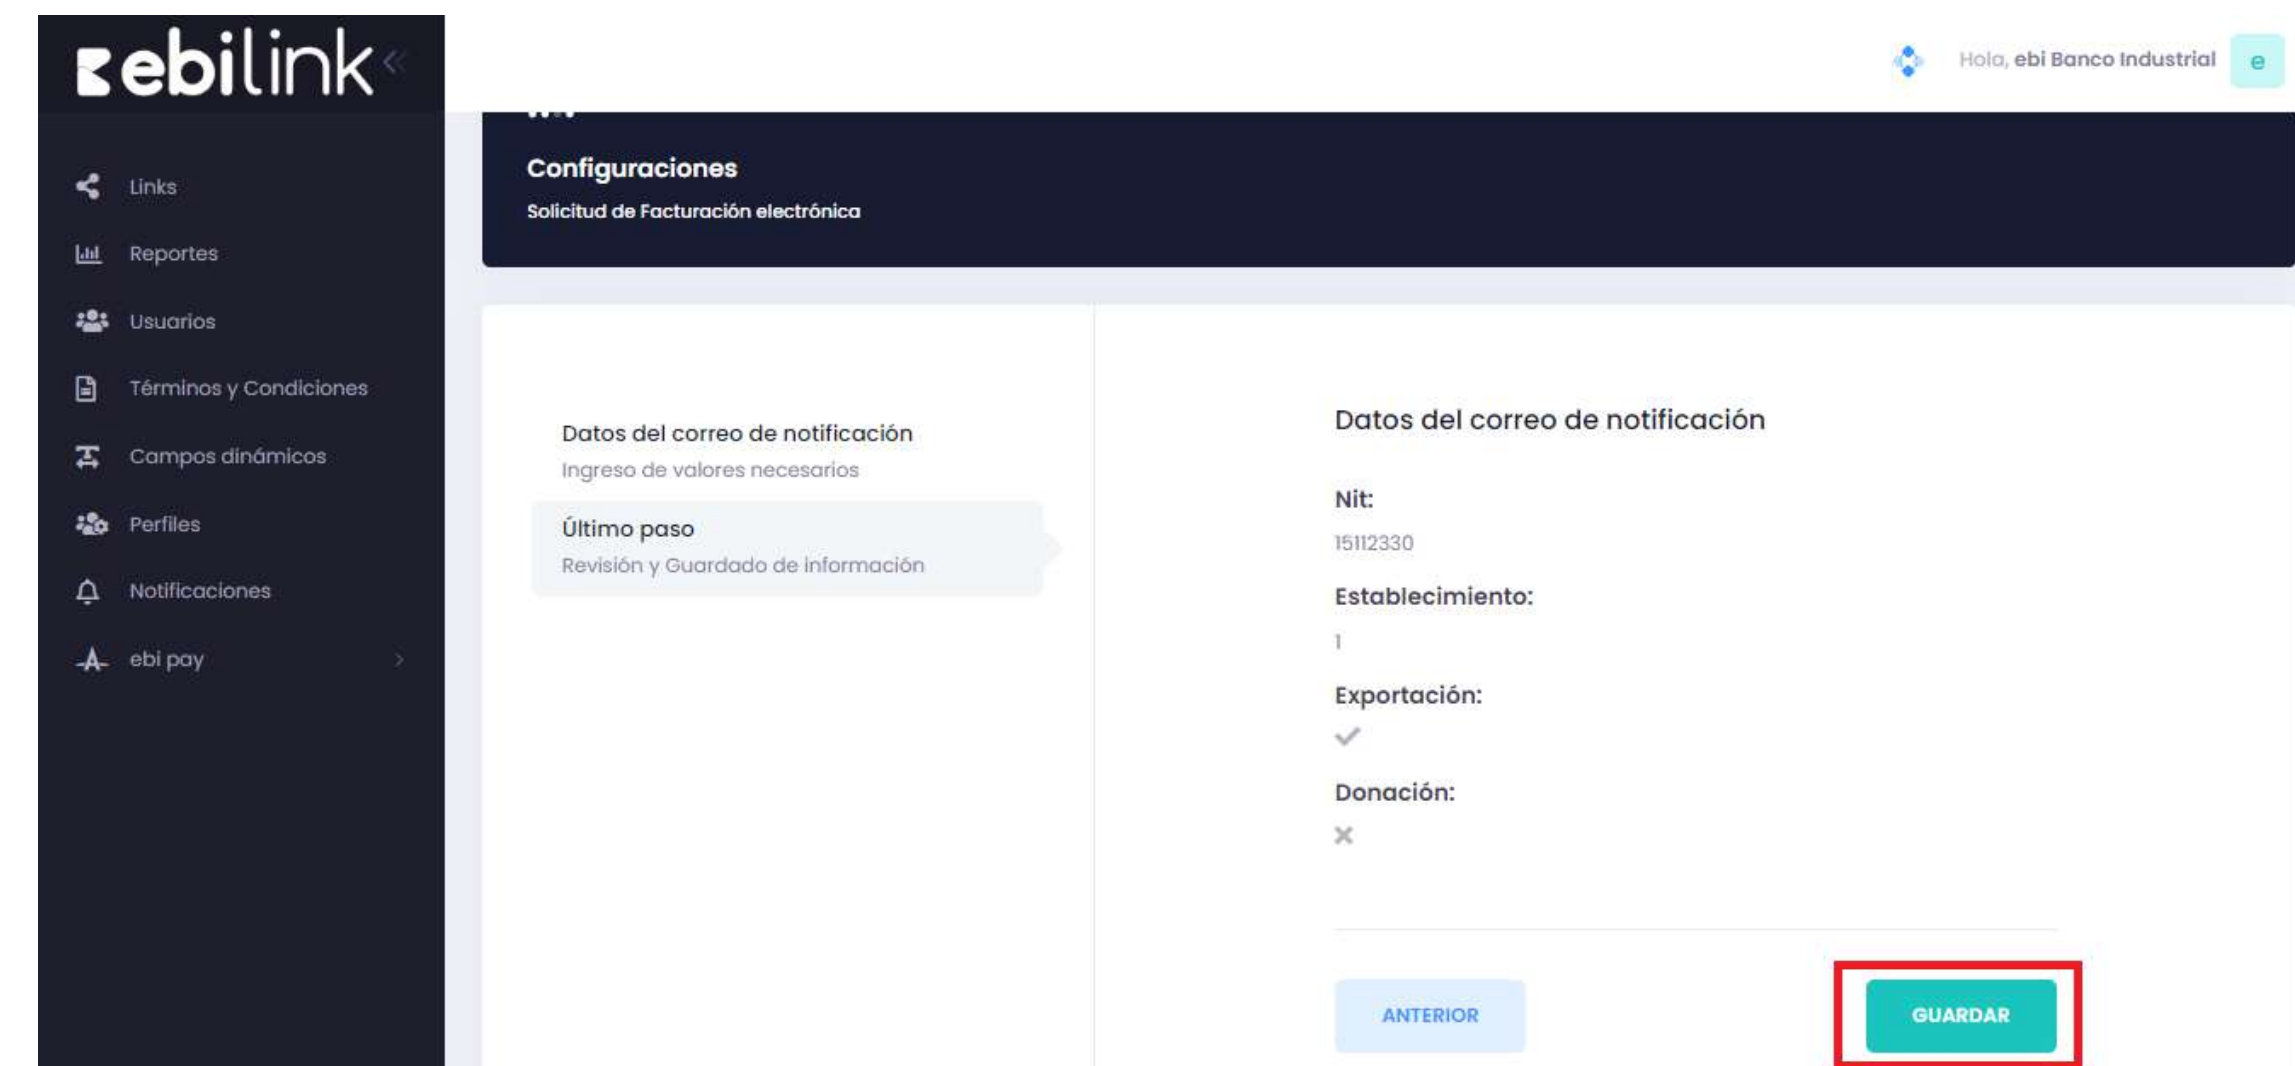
ebilink

Hola, ebi Banco Industrial e

Links
Reportes
Usuarios
Términos y Condiciones
Campos dinámicos
Perfiles
Notificaciones
ebi pay

Configuraciones
Solicitud de Facturación electrónica

Datos del correo de notificación
Ingreso de valores necesarios

Último paso
Revisión y Guardado de información

Datos del correo de notificación

Nit:
15112330

Establecimiento:
1

Exportación:
✓

Donación:
✕

ANTERIOR
GUARDAR